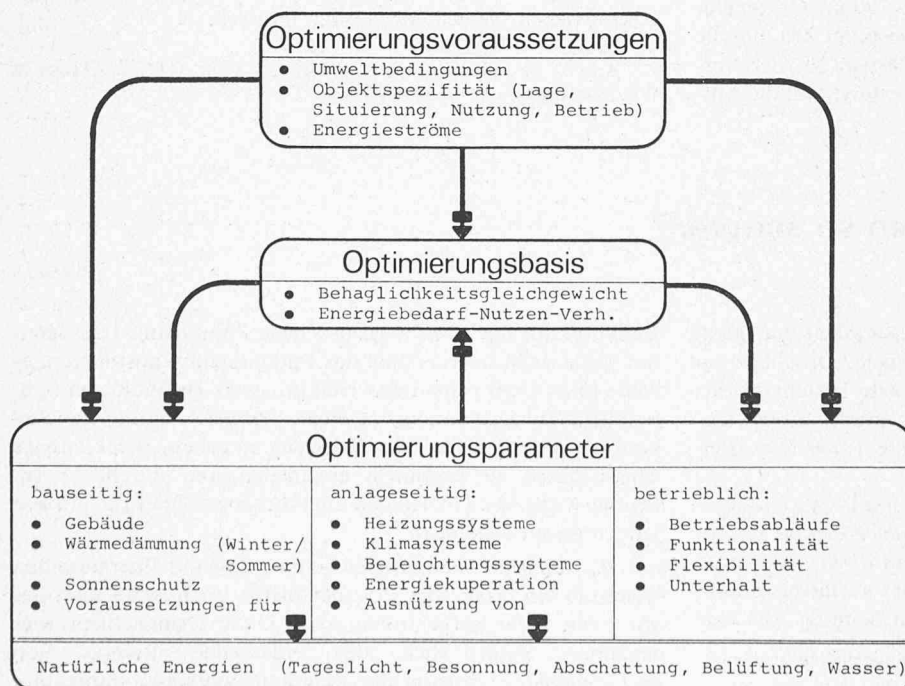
Optimierungsvoraussetzungen
- Umweltbedingungen
- Objektspezifität (Lage, Situierung, Nutzung, Betrieb)
- Energieströme

Optimierungsbasis
- Behaglichkeitsgleichgewicht
- Energiebedarf-Nutzen-Verh.

Optimierungsparameter

| bauseitig: | anlageseitig: | betrieblich: |
|---|---|---|
| • Gebäude<br>• Wärmedämmung (Winter/ Sommer)<br>• Sonnenschutz<br>• Voraussetzungen für | • Heizungssysteme<br>• Klimasysteme<br>• Beleuchtungssysteme<br>• Energiekuperation<br>• Ausnützung von | • Betriebsabläufe<br>• Funktionalität<br>• Flexibilität<br>• Unterhalt |

Natürliche Energien (Tageslicht, Besonnung, Abschattung, Belüftung, Wasser)